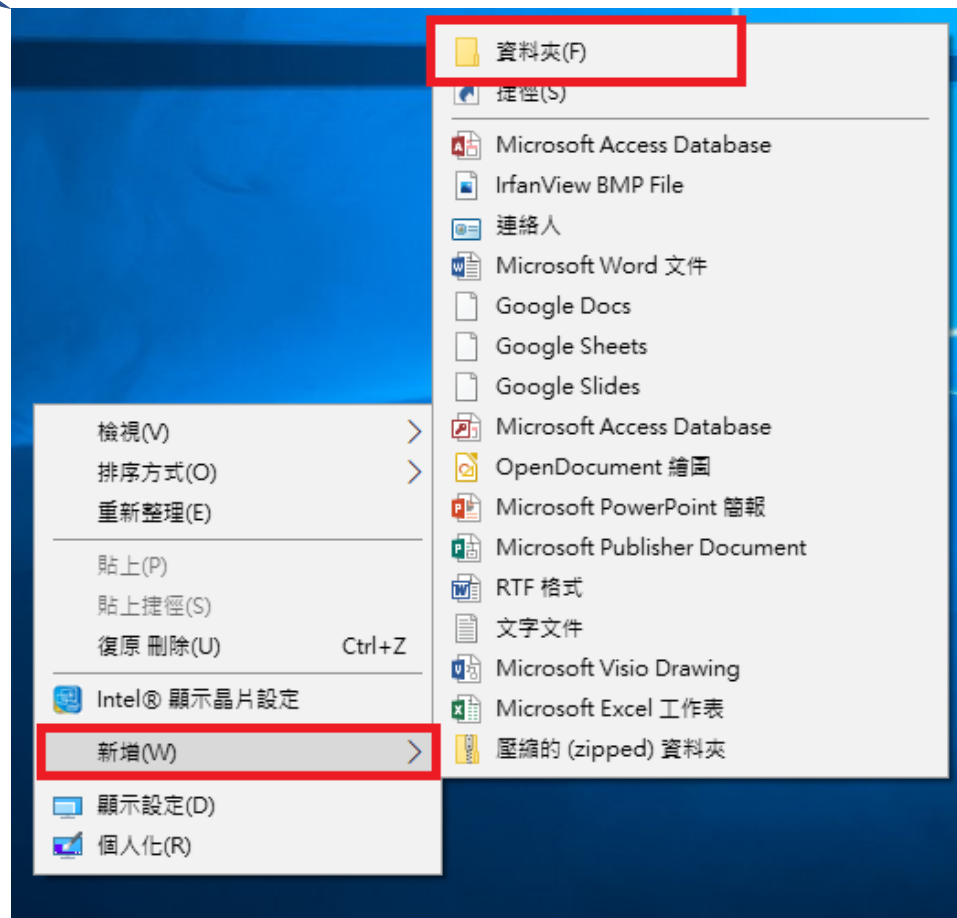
資料夾(F)
捷徑(S)
Microsoft Access Database
IrfanView BMP File
連絡人
Microsoft Word 文件
Google Docs
Google Sheets
Google Slides
Microsoft Access Database
OpenDocument 繪圖
Microsoft PowerPoint 簡報
Microsoft Publisher Document
RTF 格式
文字文件
Microsoft Visio Drawing
Microsoft Excel 工作表
壓縮的 (zipped) 資料夾

檢視(V)
排序方式(O)
重新整理(E)
貼上(P)
貼上捷徑(S)
復原 刪除(U) Ctrl+Z
Intel® 顯示晶片設定
新增(W)
顯示設定(D)
個人化(R)